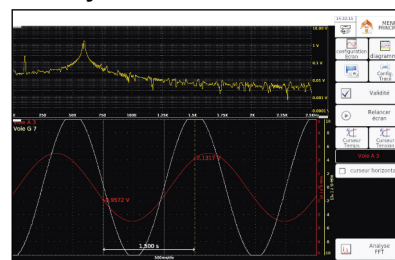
15:33:15

MENU PRINCIP

configuration écran

diagramme

Config Trace

Validé

Relancer écran

Curseur Temps

Curseur Tension

Voie A 3

curseur horizontal

Analyse FFT

1 V

0.1 V

0.01 V

0.001 V

0

250

500

750

1000

1.25K

1.5K

1.75K

2K

2.25K

2.5KHz

Voie A 3

Voie G 7

-0.9572 V

-0.1817 V

1.500 s

500ms/div